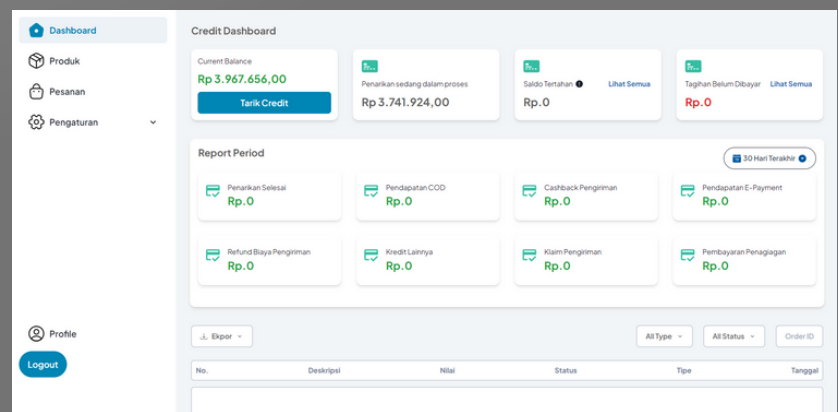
Dashboard
Produk
Pesanan
Pengaturan
Profile
Logout

Credit Dashboard

Current Balance
Rp 3.967.656,00
Tarik Credit

Penarikan sedang dalam proses
Rp 3.741.924,00

Saldo Tertahan
Lihat Semua
Rp.0

Tagihan Belum Dibayar
Lihat Semua
Rp.0

Report Period
30 Hari Terakhir

Penarikan Selesai
Rp.0

Pendapatan COD
Rp.0

Cashback Pengiriman
Rp.0

Pendapatan E-Payment
Rp.0

Refund Biaya Pengiriman
Rp.0

Kredit Lainnya
Rp.0

Klaim Pengiriman
Rp.0

Pembayaran Penagiagan
Rp.0

Ekpor
All Type
All Status
Order ID

| No. | Deskripsi | Nilai | Status | Tipe | Tanggal |
|---|---|---|---|---|---|